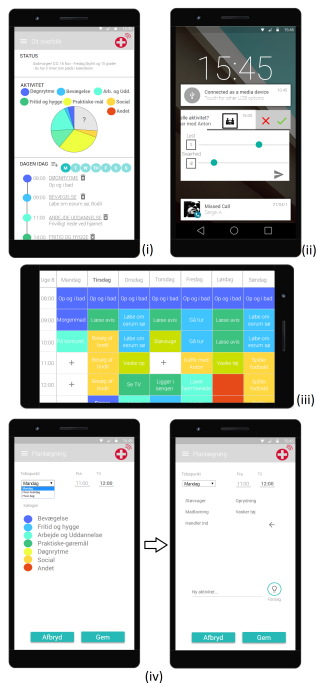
Dit overblik

STATUS
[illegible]

AKTIVITET
Døgnrytme
Bevægelse
Arb. og Udd.
Fritid og hygge
Praktiske mål
Social
Andet

DAGEN I DAG
M T O T F L S
09:00 DØGNRYTME
Op og i bad
10:00 BEVÆGELSE
Løbe om søen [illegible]
11:00 ARBEJDE OG UDDANNELSE
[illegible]
12:00 FRITID OG HYGGE

(i)

15:45
Connected as a media device
Touch for other USB options
Lyst
Overskud
Missed Call

(ii)

| Uge 8 | Mandag | Tirsdag | Onsdag | Torsdag | Fredag | Lørdag | Søndag |
|---|---|---|---|---|---|---|---|
| 08:00 | Op og i bad | Op og i bad | Op og i bad | Op og i bad | Op og i bad | Op og i bad | Op og i bad |
| 09:00 | Morgenmad | Løbe avis | Løbe om søen ud | Løbe avis | Gå tur | Løbe avis | Løbe om søen ud |
| 10:00 | På biblioteket | Arbejde ved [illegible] | Arbejde ved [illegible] | Støvsuge | Gå tur | Løbe avis | Løbe om søen ud |
| 11:00 | + | Arbejde ved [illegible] | Vaske op | Arbejde ved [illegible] | Gøre mad | Vaske op | Spise frokost |
| 12:00 | + | Arbejde ved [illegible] | Se TV | Ligger i sengen | Lave frokost | | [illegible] |

(iii)

Planlægning
Tidspunkt Fra Til
Mandag 11:00 12:00
Mandag
Hver mandag
Hver dag
Kategori
Bevægelse
Fritid og hygge
Arbejde og Uddannelse
Praktiske-gøremål
Døgnrytme
Social
Andet
Afbryd
Gem

Planlægning
Tidspunkt Fra Til
Mandag 11:00 12:00
Støvsuger
Opvasking
Madlavning
Vasker tøj
Handler ind
Ny aktivitet...
Tilføj
Afbryd
Gem

(iv)